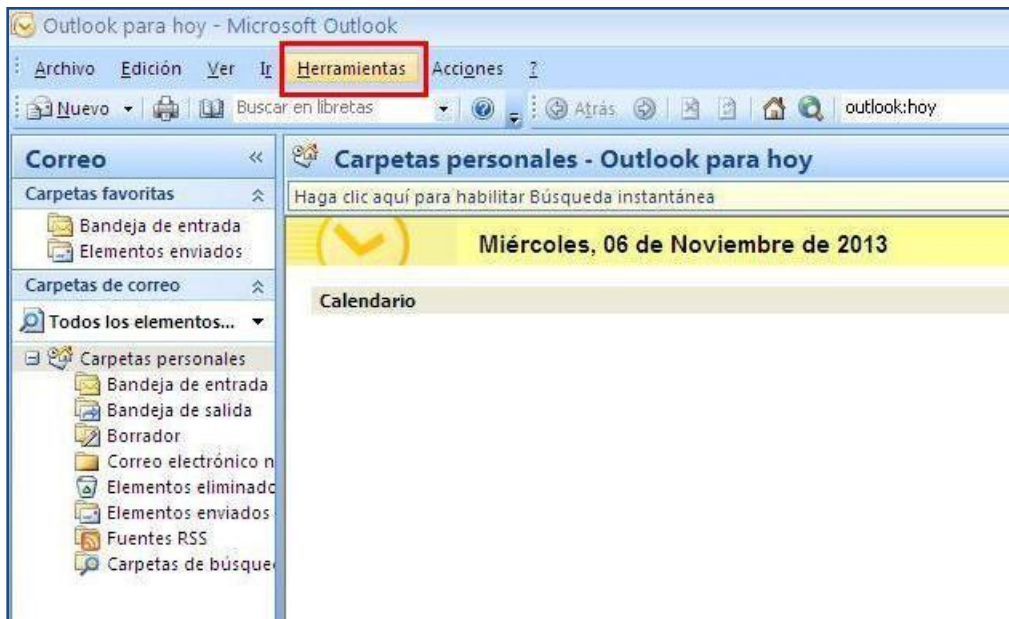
Outlook para hoy - Microsoft Outlook

Archivo Edición Ver Ir Herramientas Acciones ?

Nuevo Buscar en libretas Atrás outlook:hoy

Correo

Carpetas favoritas

Bandeja de entrada
Elementos enviados

Carpetas de correo

Todos los elementos...

Carpetas personales
Bandeja de entrada
Bandeja de salida
Borrador
Correo electrónico n
Elementos eliminado
Elementos enviados
Fuentes RSS
Carpetas de búsque

Carpetas personales - Outlook para hoy

Haga clic aquí para habilitar Búsqueda instantánea

Miércoles, 06 de Noviembre de 2013

Calendario